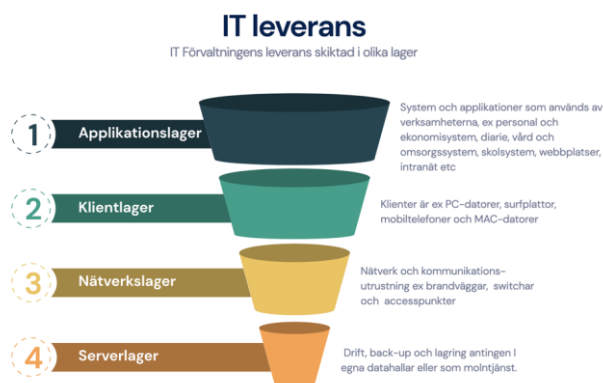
IT leverans

IT Förvaltningens leverans skiktad i olika lager

1 Applikationslager

System och applikationer som används av verksamheterna, ex personal och ekonomisystem, diarie, vård och omsorgssystem, skolsystem, webbplatser, intranät etc

2 Klientlager

Klienter är ex PC-datorer, surfplattor, mobiltelefoner och MAC-datorer

3 Nätverkslager

Nätverk och kommunikationsutrustning ex brandväggar, switchar och accesspunkter

4 Serverlager

Drift, back-up och lagring antingen I egna datahallar eller som molntjänst.